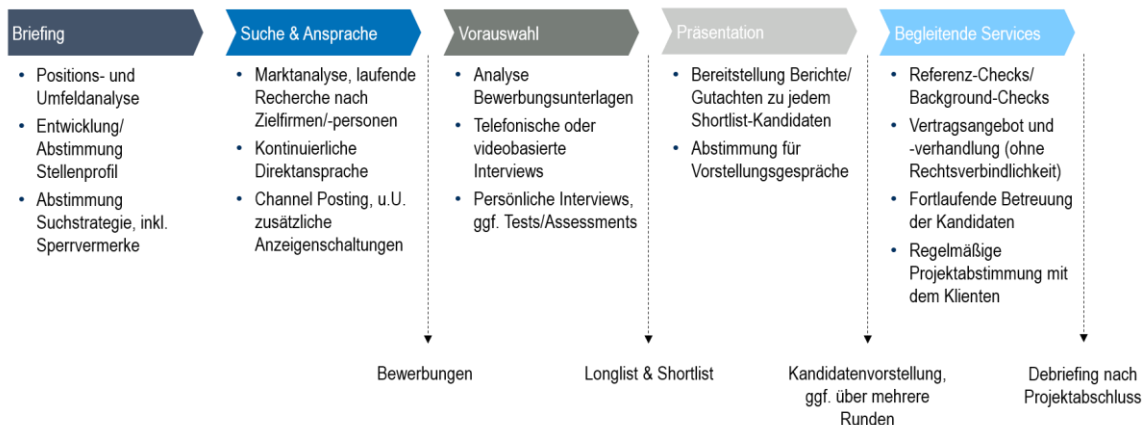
Briefing

- Positions- und Umfeldanalyse
- Entwicklung/ Abstimmung Stellenprofil
- Abstimmung Suchstrategie, inkl. Sperrvermerke

Suche & Ansprache

- Marktanalyse, laufende Recherche nach Zielfirmen/-personen
- Kontinuierliche Direktansprache
- Channel Posting, u.U. zusätzliche Anzeigenschaltungen

Vorauswahl

- Analyse Bewerbungsunterlagen
- Telefonische oder videobasierte Interviews
- Persönliche Interviews, ggf. Tests/Assessments

Präsentation

- Bereitstellung Berichte/ Gutachten zu jedem Shortlist-Kandidaten
- Abstimmung für Vorstellungsgespräche

Begleitende Services

- Referenz-Checks/ Background-Checks
- Vertragsangebot und -verhandlung (ohne Rechtsverbindlichkeit)
- Fortlaufende Betreuung der Kandidaten
- Regelmäßige Projektabstimmung mit dem Klienten

Bewerbungen

Longlist & Shortlist

Kandidatenvorstellung, ggf. über mehrere Runden

Debriefing nach Projektabschluss